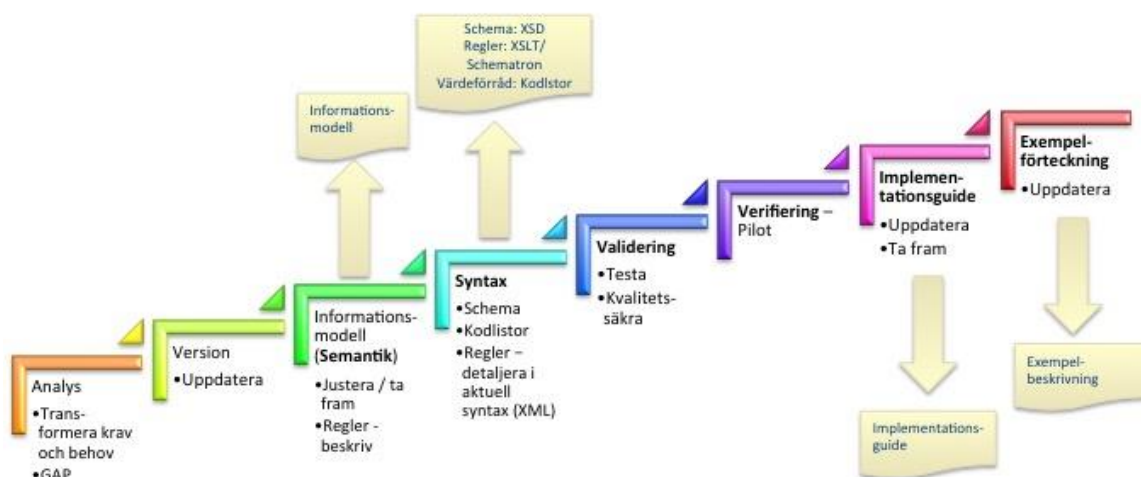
Schema: XSD
Regler: XSLT/ Schematron
Värdeförråd: Kodlstor

Informations-modell

Analys
•Transformera krav och behov
•GAP

Version
•Uppdatera

Informations-modell (Semantik)
•Justera / ta fram
•Regler - beskriv

Syntax
•Schema
•Kodlistor
•Regler – detaljera i aktuell syntax (XML)

Validering
•Testa
•Kvalitetssäkra

Verifiering – Pilot

Implementationsguide
•Uppdatera
•Ta fram

Exempelförteckning
•Uppdatera

Implementations-guide

Exempel-beskrivning